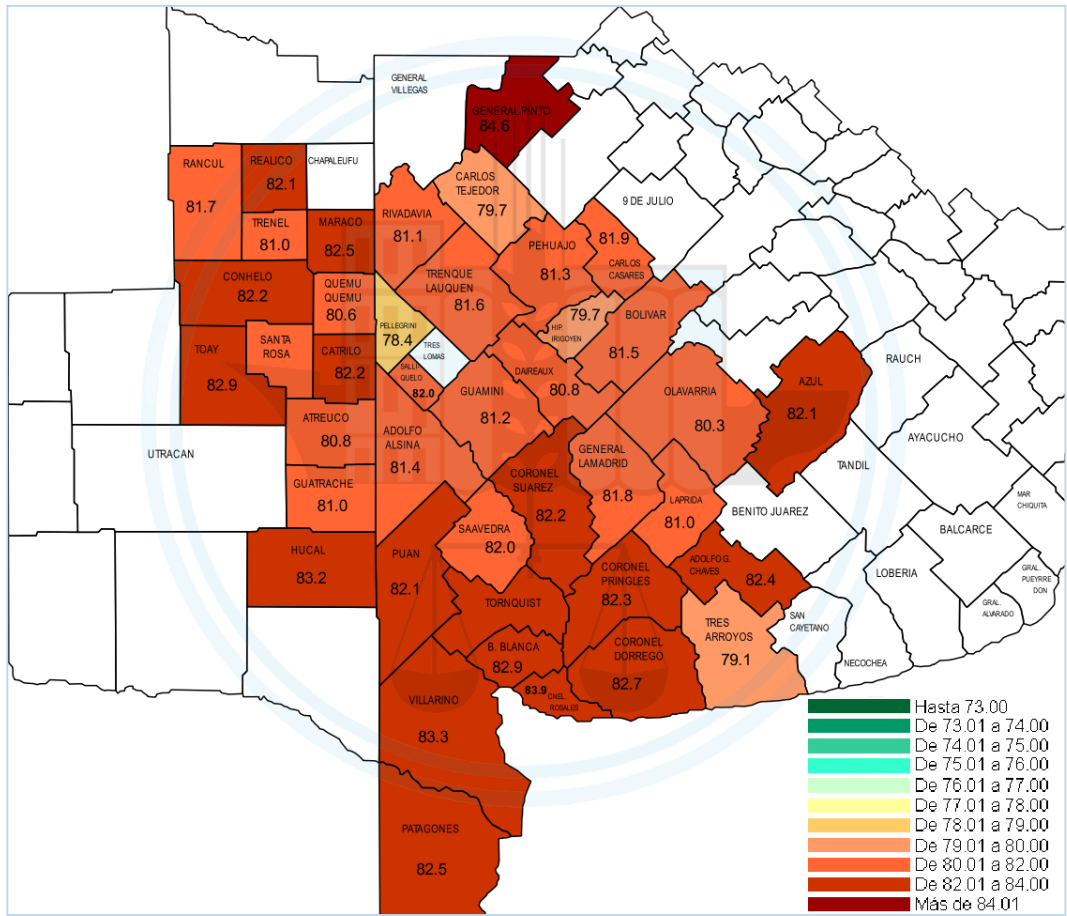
GENERAL VILLEGAS
GENERAL PINTO
84.6
RANCUL
81.7
REALICO
82.1
CHAPALEUFU
TRENEL
81.0
MARACO
82.5
CONHELO
82.2
QUEMU QUEMU
80.6
TOAY
82.9
SANTA ROSA
CATRILO
82.2
ATREUCO
80.8
GUATRACHE
81.0
UTRACAN
HUCAL
83.2
CARLOS TEJEDOR
79.7
RIVADAVIA
81.1
9 DE JULIO
PEHUAJO
81.3
81.9
CARLOS CASARES
TRENQUE LAUQUEN
81.6
PELLEGRINI
78.4
TRES LOMAS
SALLIQUELO
82.0
HIP. IRIGOYEN
79.7
BOLIVAR
81.5
DAIREAUX
80.8
GUAMINI
81.2
ADOLFO ALSINA
81.4
OLAVARRIA
80.3
AZUL
82.1
RAUCH
AYACUCHO
TANDIL
CORONEL SUAREZ
82.2
GENERAL LAMADRID
81.8
LAPRIDA
81.0
BENITO JUAREZ
MAR CHIQUITA
BALCARCE
SAAVEDRA
82.0
PUAN
82.1
TORNQUIST
CORONEL PRINGLES
82.3
ADOLFO G. CHAVES
82.4
LOBERIA
GRAL. PUEYRREDON
GRAL. ALVARADO
TRES ARROYOS
79.1
SAN CAYETANO
NECOCHEA
B. BLANCA
82.9
CORONEL DORREGO
82.7
83.9
CNEL. ROSALES
VILLARINO
83.3
PATAGONES
82.5
Hasta 73.00
De 73.01 a 74.00
De 74.01 a 75.00
De 75.01 a 76.00
De 76.01 a 77.00
De 77.01 a 78.00
De 78.01 a 79.00
De 79.01 a 80.00
De 80.01 a 82.00
De 82.01 a 84.00
Más de 84.01